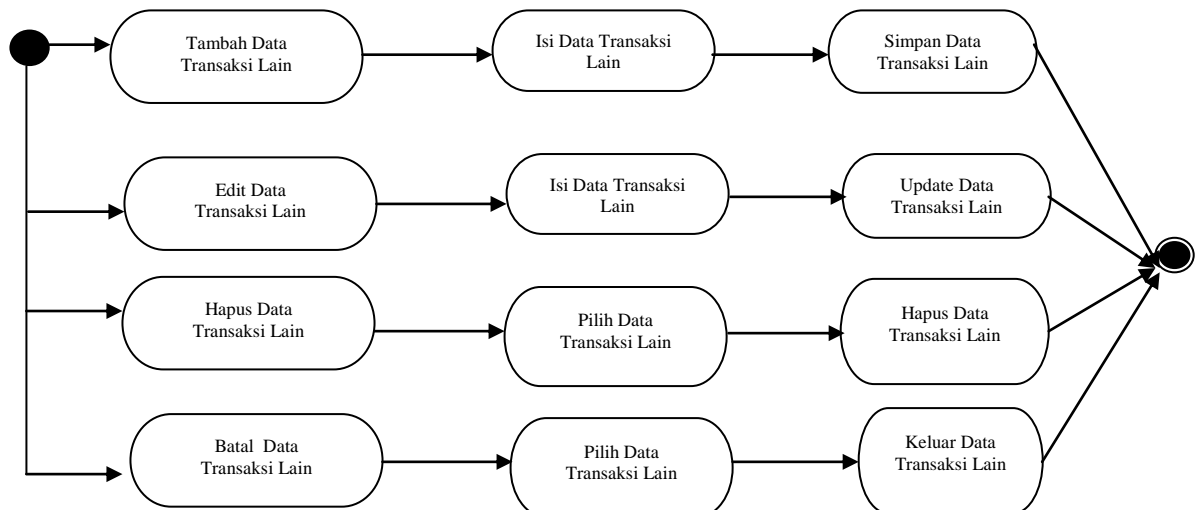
Tambah Data Transaksi Lain

Isi Data Transaksi Lain

Simpan Data Transaksi Lain

Edit Data Transaksi Lain

Isi Data Transaksi Lain

Update Data Transaksi Lain

Hapus Data Transaksi Lain

Pilih Data Transaksi Lain

Hapus Data Transaksi Lain

Batal Data Transaksi Lain

Pilih Data Transaksi Lain

Keluar Data Transaksi Lain